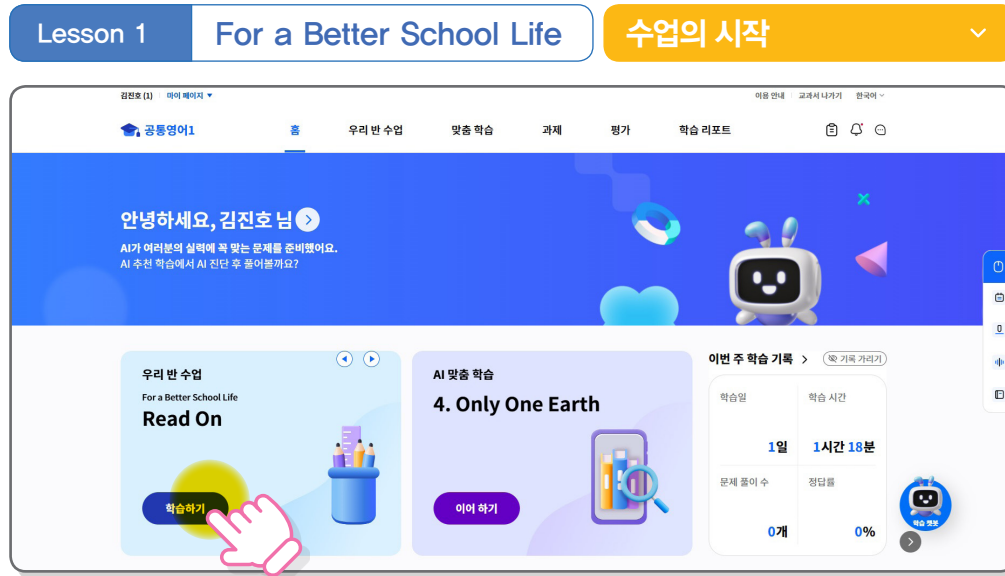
Lesson 1 For a Better School Life

수업의 시작

김진호 (1) 마이 페이지

이용 안내 교과서 나가기 한국어

공통영어1

홈 우리 반 수업 맞춤 학습 과제 평가 학습 리포트

안녕하세요, 김진호 님

AI가 여러분의 실력에 꼭 맞는 문제를 준비했어요.
AI 추천 학습에서 AI 진단 후 풀어볼까요?

우리 반 수업

For a Better School Life

Read On

학습하기

AI 맞춤 학습

4. Only One Earth

이어 하기

이번 주 학습 기록 >

기록 가리기

학습일

1일

학습 시간

1시간 18분

문제 풀이 수

0개

정답률

0%

학습 챗봇